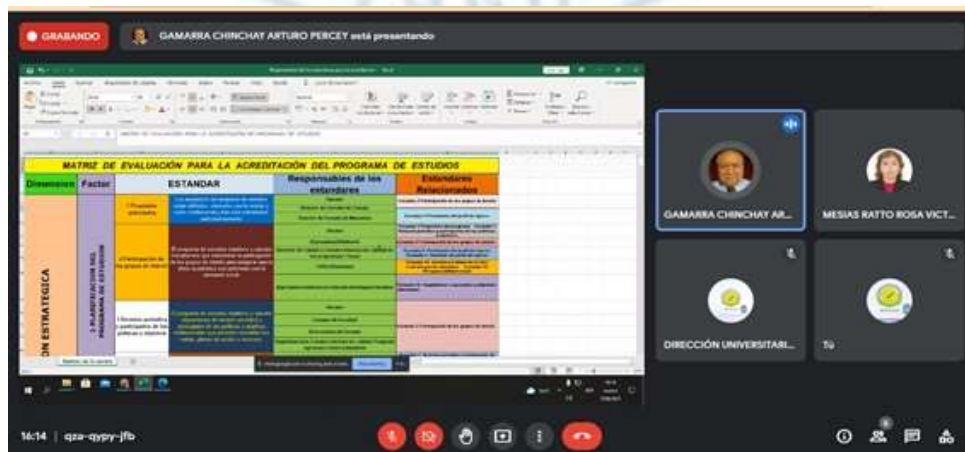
GRABANDO

GAMARRA CHINCHAY ARTURO PERCEY está presentando

MATRIZ DE EVALUACIÓN PARA LA ACREDITACIÓN DEL PROGRAMA DE ESTUDIOS

| Dimension | Factor | ESTANDAR | Responsables de los estandares | Estandares Relacionados |
|---|---|---|---|---|
| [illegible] ESTRATEGICA | 1 PLANIFICACION DEL PROGRAMA DE ESTUDIOS | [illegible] | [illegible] | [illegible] |

GAMARRA CHINCHAY AR...

MESIAS RATTO ROSA VICT...

DIRECCIÓN UNIVERSITARI...

Tú

16:14 | qza-qypy-jfb